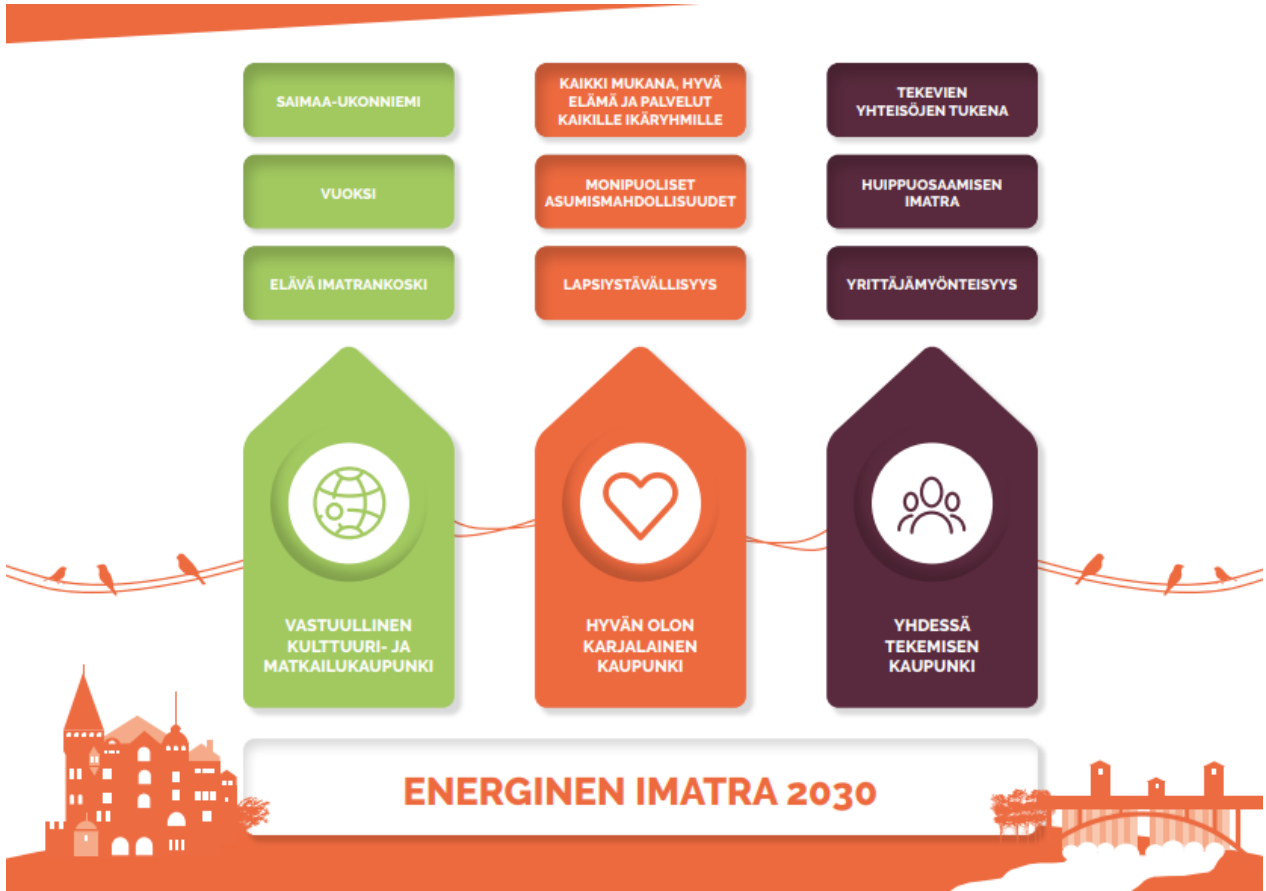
SAIMAA-UKONNIEMI

VUOKSI

ELÄVÄ IMATRANKOSKI

KAIKKI MUKANA, HYVÄ ELÄMÄ JA PALVELUT KAIKILLE IKÄRYHMILLE

MONIPUOLISET ASUMISMAHDOLLISUUDET

LAPSIYSTÄVÄLLISYYS

TEKEVIEN YHTEISÖJEN TUKENA

HUIPPUOSAAMISEN IMATRA

YRITTÄJÄMYÖNTEISYYS

VASTUULLINEN KULTTUURI- JA MATKAILUKAUPUNKI

HYVÄN OLON KARJALAINEN KAUPUNKI

YHDESSÄ TEKEMISEN KAUPUNKI

ENERGINEN IMATRA 2030